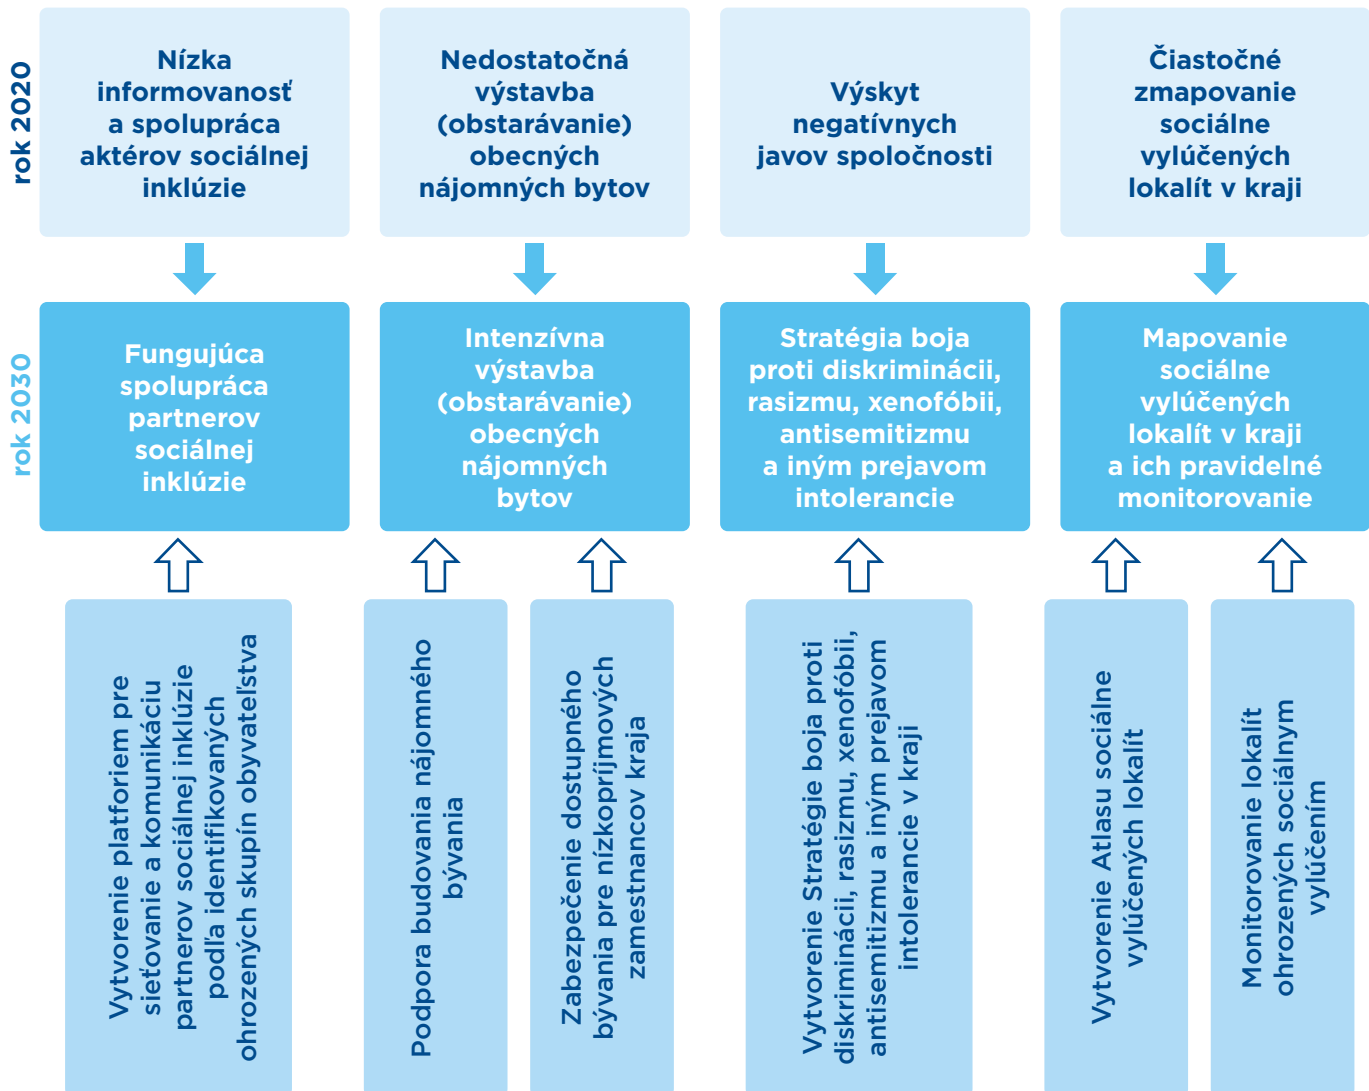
rok 2020

Nízka informovanosť a spolupráca aktérov sociálnej inklúzie

Nedostatočná výstavba (obstarávanie) obecných nájomných bytov

Výskyt negatívnych javov spoločnosti

Čiastočné zmapovanie sociálne vylúčených lokalít v kraji

rok 2030

Fungujúca spolupráca partnerov sociálnej inklúzie

Intenzívna výstavba (obstarávanie) obecných nájomných bytov

Stratégia boja proti diskriminácii, rasizmu, xenofóbii, antisemitizmu a iným prejavom intolerancie

Mapovanie sociálne vylúčených lokalít v kraji a ich pravidelné monitorovanie

Vytvorenie platforiem pre sieťovanie a komunikáciu partnerov sociálnej inklúzie podľa identifikovaných ohrozených skupín obyvateľstva

Podpora budovania nájomného bývania

Zabezpečenie dostupného bývania pre nízkopríjmových zamestnancov kraja

Vytvorenie Stratégie boja proti diskriminácii, rasizmu, xenofóbii, antisemitizmu a iným prejavom intolerancie v kraji

Vytvorenie Atlasu sociálne vylúčených lokalít

Monitorovanie lokalít ohrozených sociálnym vylúčením